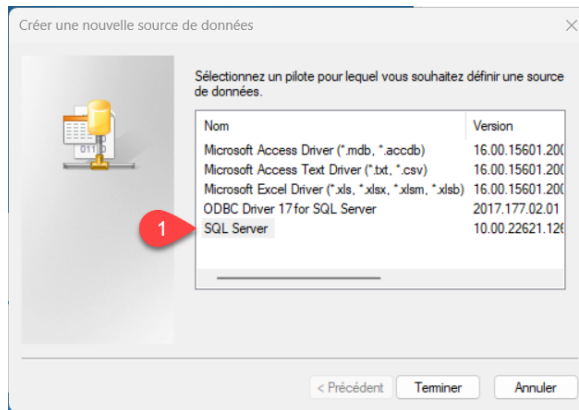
Créer une nouvelle source de données

Sélectionnez un pilote pour lequel vous souhaitez définir une source de données.

| Nom | Version |
|---|---|
| Microsoft Access Driver (*.mdb, *.accdb) | 16.00.15601.200 |
| Microsoft Access Text Driver (*.txt, *.csv) | 16.00.15601.200 |
| Microsoft Excel Driver (*.xls, *.xlsx, *.xlsm, *.xlsb) | 16.00.15601.200 |
| ODBC Driver 17 for SQL Server | 2017.177.02.01 |
| SQL Server | 10.00.22621.126 |

1

< Précédent
Terminer
Annuler